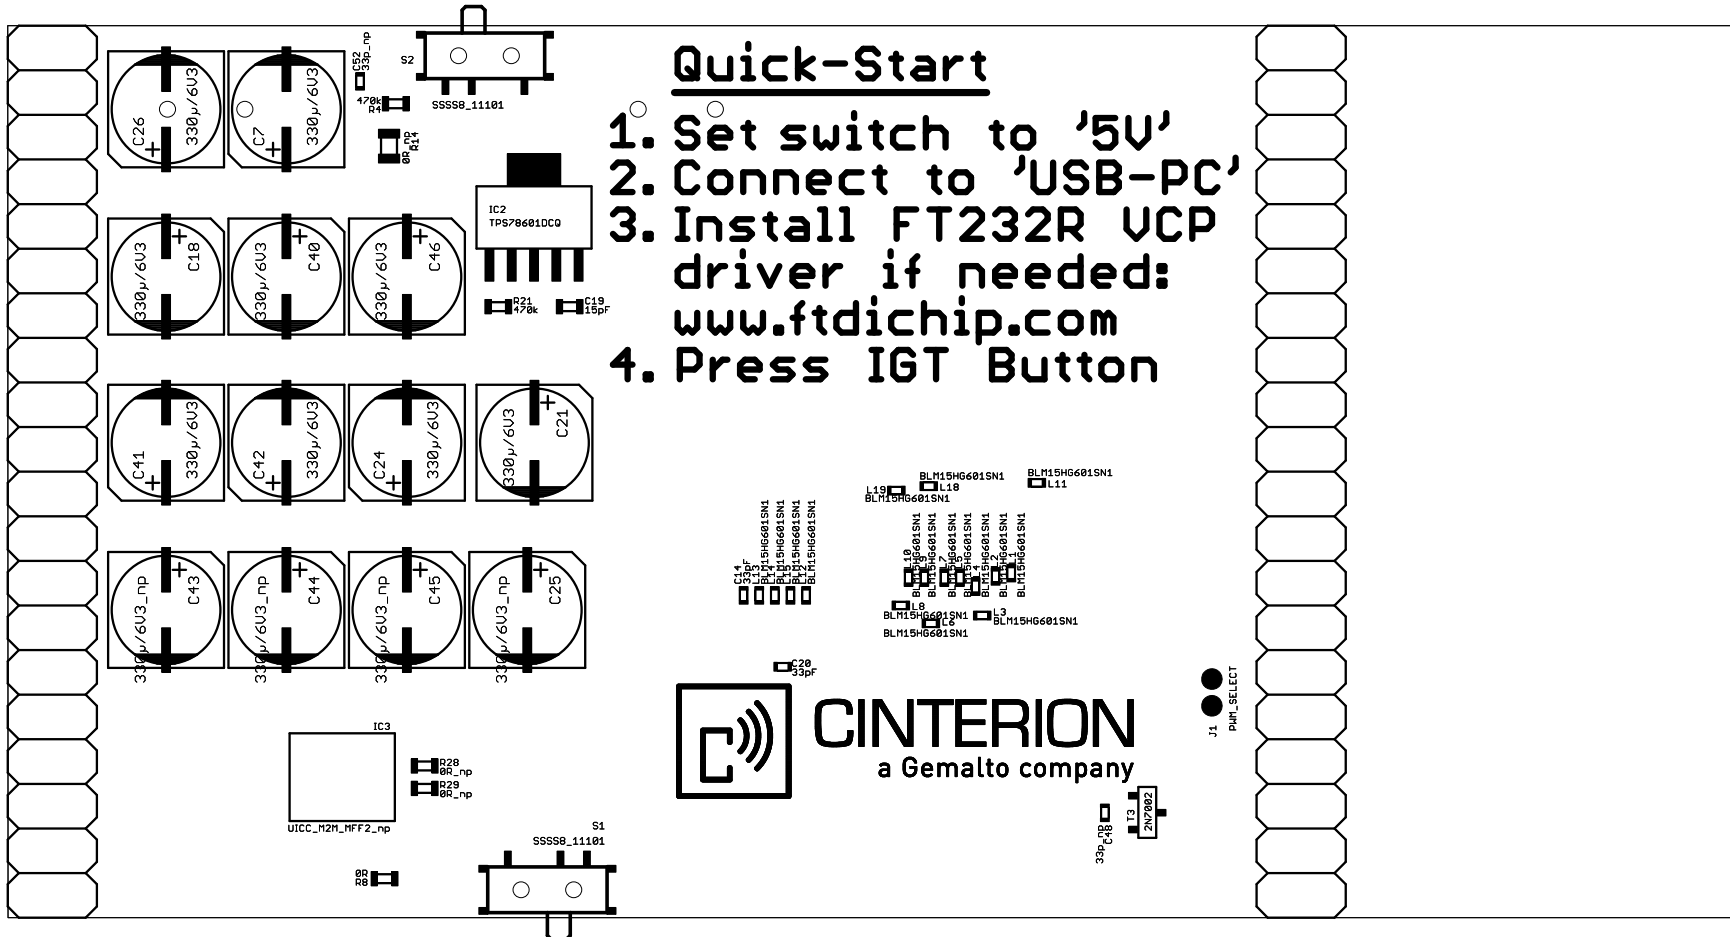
Quick-Start
1. Set switch to '5V'
2. Connect to 'USB-PC'
3. Install FT232R VCP driver if needed: www.ftdichip.com
4. Press IGT Button

S2
SSSS8_11101
C52 33p_np
470k R4
0R_np R14
C26 330µ/6V3
C7 330µ/6V3
IC2 TPS78601DCQ
R21 470k
C19 15pF
C18 330µ/6V3
C40 330µ/6V3
C46 330µ/6V3
C41 330µ/6V3
C42 330µ/6V3
C24 330µ/6V3
C21 330µ/6V3
C43 330µ/6V3_np
C44 330µ/6V3_np
C45 330µ/6V3_np
C25 330µ/6V3_np
BLM15HG601SN1 L18
BLM15HG601SN1 L11
L19 BLM15HG601SN1
C14 33pF
BLM15HG601SN1
BLM15HG601SN1
BLM15HG601SN1
BLM15HG601SN1
BLM15HG601SN1
BLM15HG601SN1
BLM15HG601SN1
BLM15HG601SN1
BLM15HG601SN1
BLM15HG601SN1
BLM15HG601SN1
L10
L8 BLM15HG601SN1
L3 BLM15HG601SN1
L6 BLM15HG601SN1
C20 33pF
CINTERION
a Gemalto company
J1 PWM_SELECT
IC3
UICC_M2M_MFF2_np
R28 0R_np
R29 0R_np
S1
SSSS8_11101
0R R8
33p_np C48
T3 2N7002